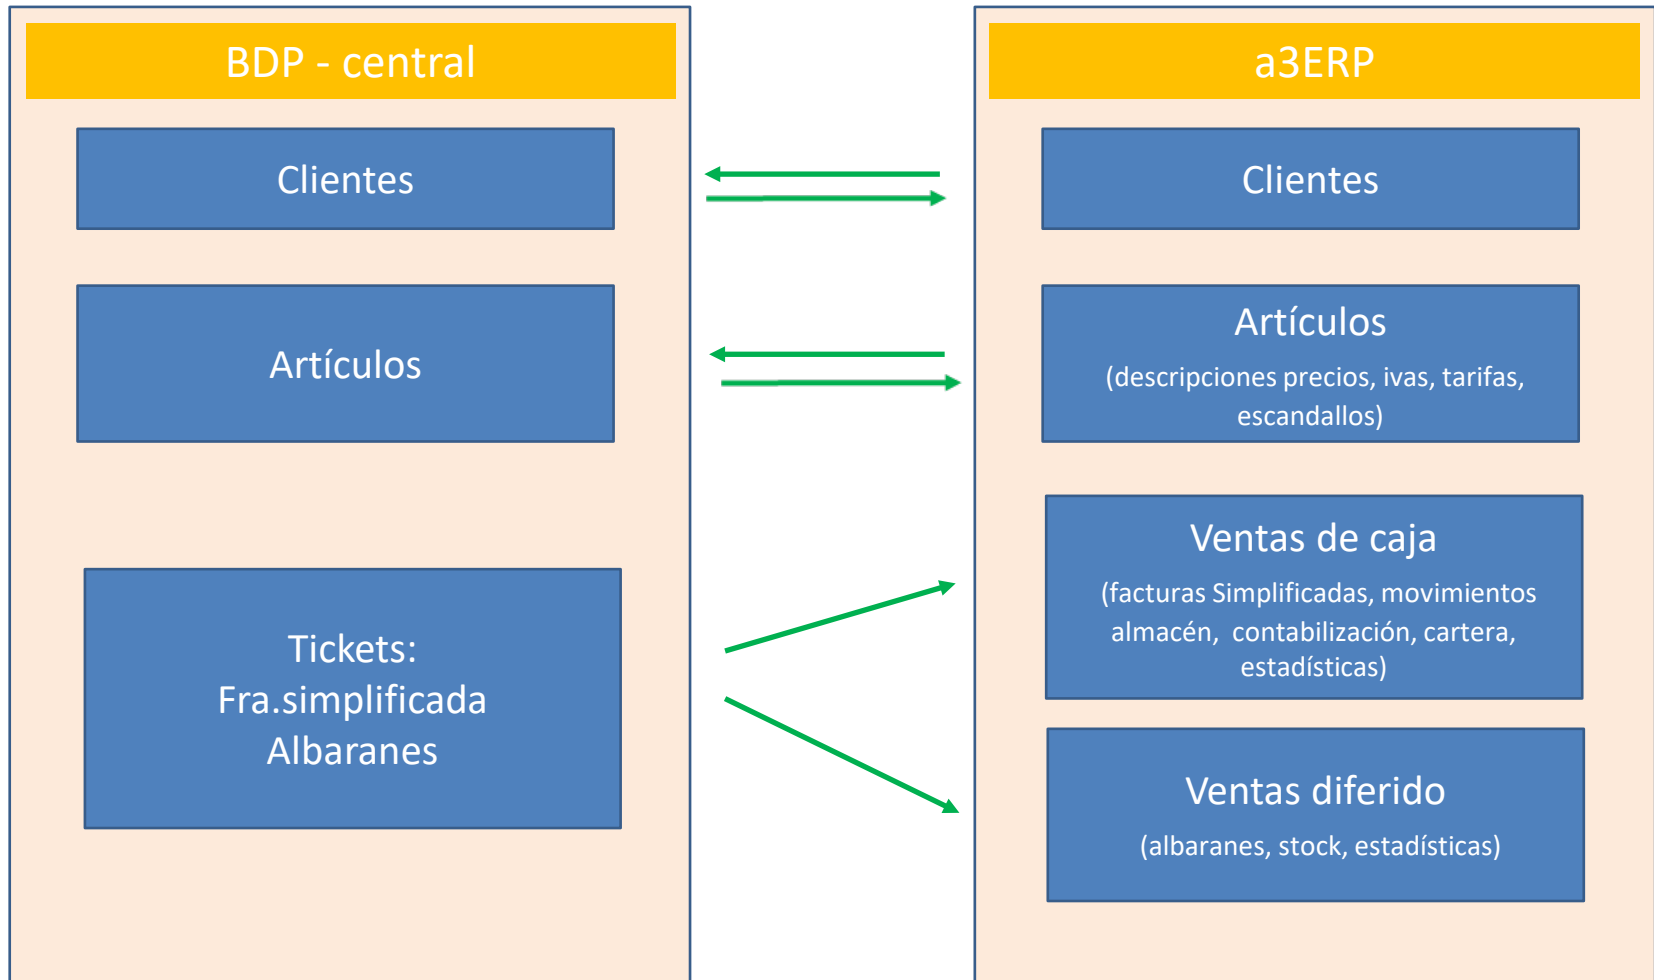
BDP - central

Clientes

Artículos

Tickets:
Fra.simplificada
Albaranes

a3ERP

Clientes

Artículos
(descripciones precios, ivas, tarifas, escandallos)

Ventas de caja
(facturas Simplificadas, movimientos almacén, contabilización, cartera, estadísticas)

Ventas diferido
(albaranes, stock, estadísticas)